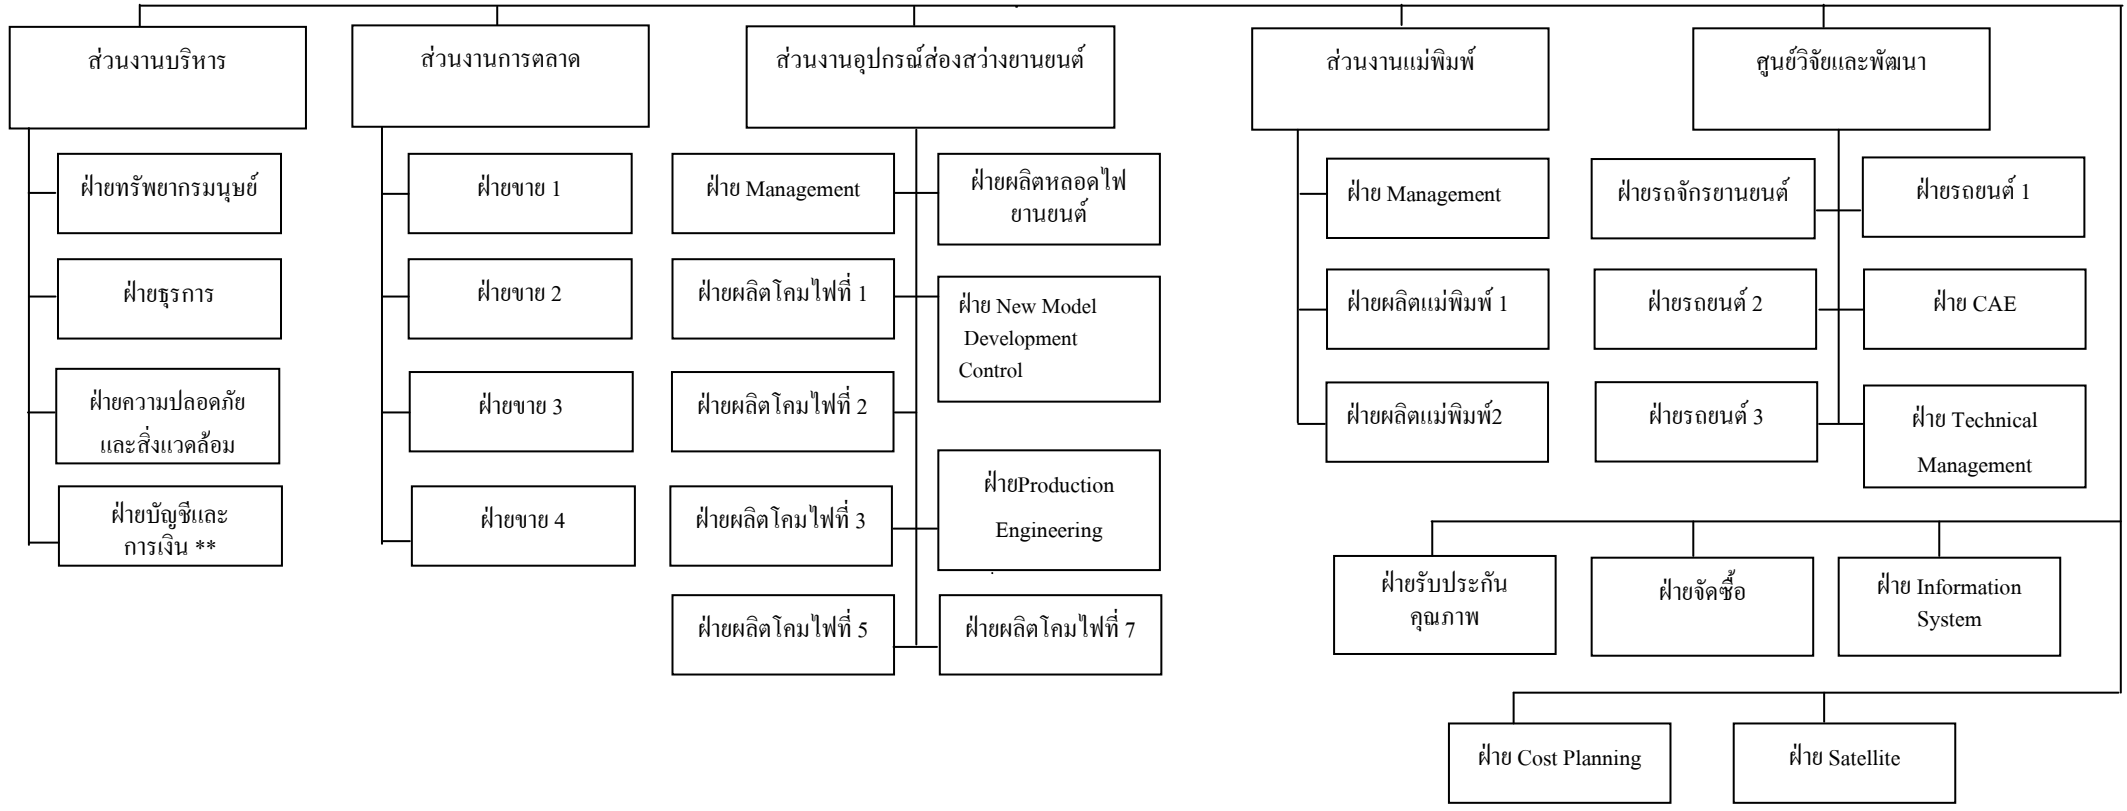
ส่วนงานบริหาร

ฝ่ายทรัพยากรมนุษย์

ฝ่ายธุรการ

ฝ่ายความปลอดภัยและสิ่งแวดล้อม

ฝ่ายบัญชีและการเงิน **

ส่วนงานการตลาด

ฝ่ายขาย 1

ฝ่ายขาย 2

ฝ่ายขาย 3

ฝ่ายขาย 4

ส่วนงานอุปกรณ์ส่องสว่างยานยนต์

ฝ่าย Management

ฝ่ายผลิตหลอดไฟยานยนต์

ฝ่ายผลิตโคมไฟที่ 1

ฝ่าย New Model Development Control

ฝ่ายผลิตโคมไฟที่ 2

ฝ่ายผลิตโคมไฟที่ 3

ฝ่ายProduction Engineering

ฝ่ายผลิตโคมไฟที่ 5

ฝ่ายผลิตโคมไฟที่ 7

ส่วนงานแม่พิมพ์

ฝ่าย Management

ฝ่ายผลิตแม่พิมพ์ 1

ฝ่ายผลิตแม่พิมพ์2

ศูนย์วิจัยและพัฒนา

ฝ่ายรถจักรยานยนต์

ฝ่ายรถยนต์ 1

ฝ่ายรถยนต์ 2

ฝ่าย CAE

ฝ่ายรถยนต์ 3

ฝ่าย Technical Management

ฝ่ายรับประกันคุณภาพ

ฝ่ายจัดซื้อ

ฝ่าย Information System

ฝ่าย Cost Planning

ฝ่าย Satellite